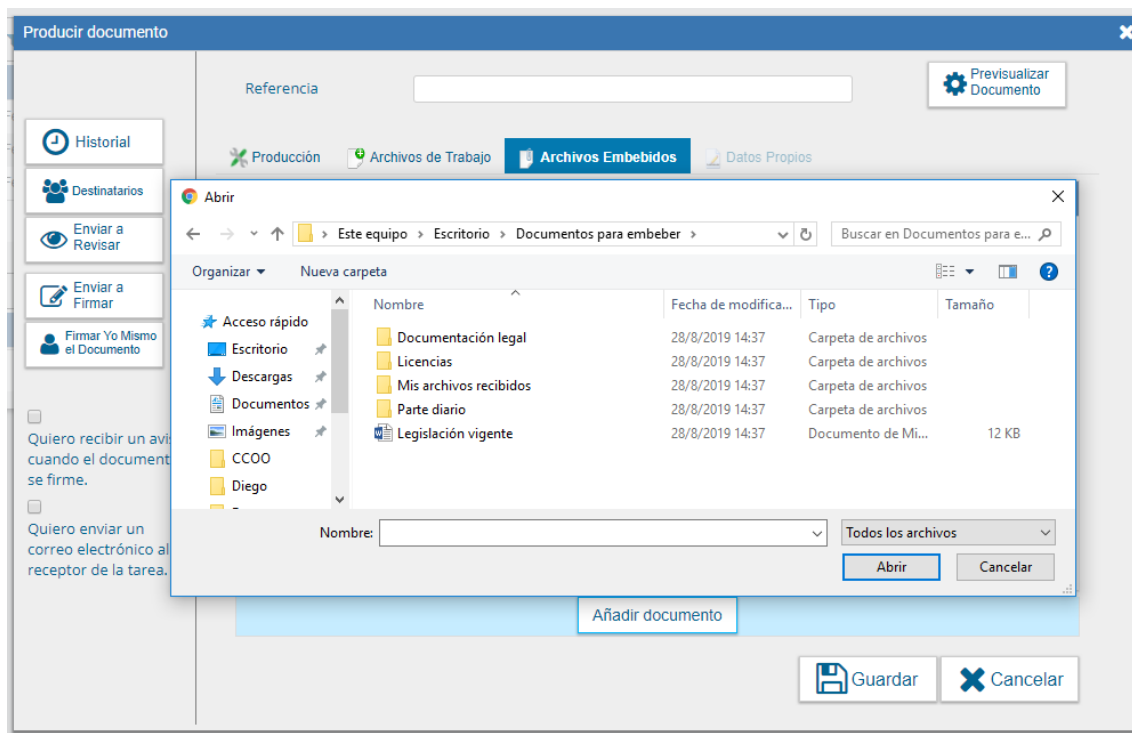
Producir documento

Referencia

Previsualizar Documento

Historial

Destinatarios

Enviar a Revisar

Enviar a Firmar

Firmar Yo Mismo el Documento

Quiero recibir un avis cuando el document se firme.

Quiero enviar un correo electrónico al receptor de la tarea.

Producción | Archivos de Trabajo | Archivos Embebidos | Datos Propios

Abrir

Este equipo › Escritorio › Documentos para embeber ›

Buscar en Documentos para e...

Organizar ▾ Nueva carpeta

Acceso rápido
Escritorio
Descargas
Documentos
Imágenes
CCOO
Diego

| Nombre | Fecha de modifica... | Tipo | Tamaño |
|---|---|---|---|
| Documentación legal | 28/8/2019 14:37 | Carpeta de archivos | |
| Licencias | 28/8/2019 14:37 | Carpeta de archivos | |
| Mis archivos recibidos | 28/8/2019 14:37 | Carpeta de archivos | |
| Parte diario | 28/8/2019 14:37 | Carpeta de archivos | |
| Legislación vigente | 28/8/2019 14:37 | Documento de Mi... | 12 KB |

Nombre:

Todos los archivos

Abrir | Cancelar

Añadir documento

Guardar | Cancelar